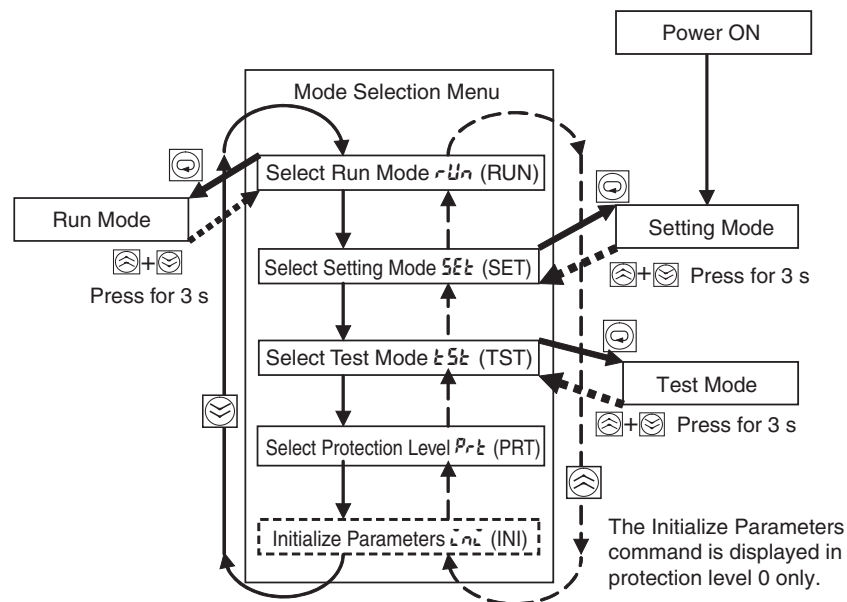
Power ON

Mode Selection Menu

Run Mode

+

Press for 3 s

Select Run Mode rUn (RUN)

Select Setting Mode SEt (SET)

Select Test Mode tSt (TST)

Select Protection Level Prt (PRT)

Initialize Parameters ini (INI)

Setting Mode

+ Press for 3 s

Test Mode

+ Press for 3 s

The Initialize Parameters command is displayed in protection level 0 only.